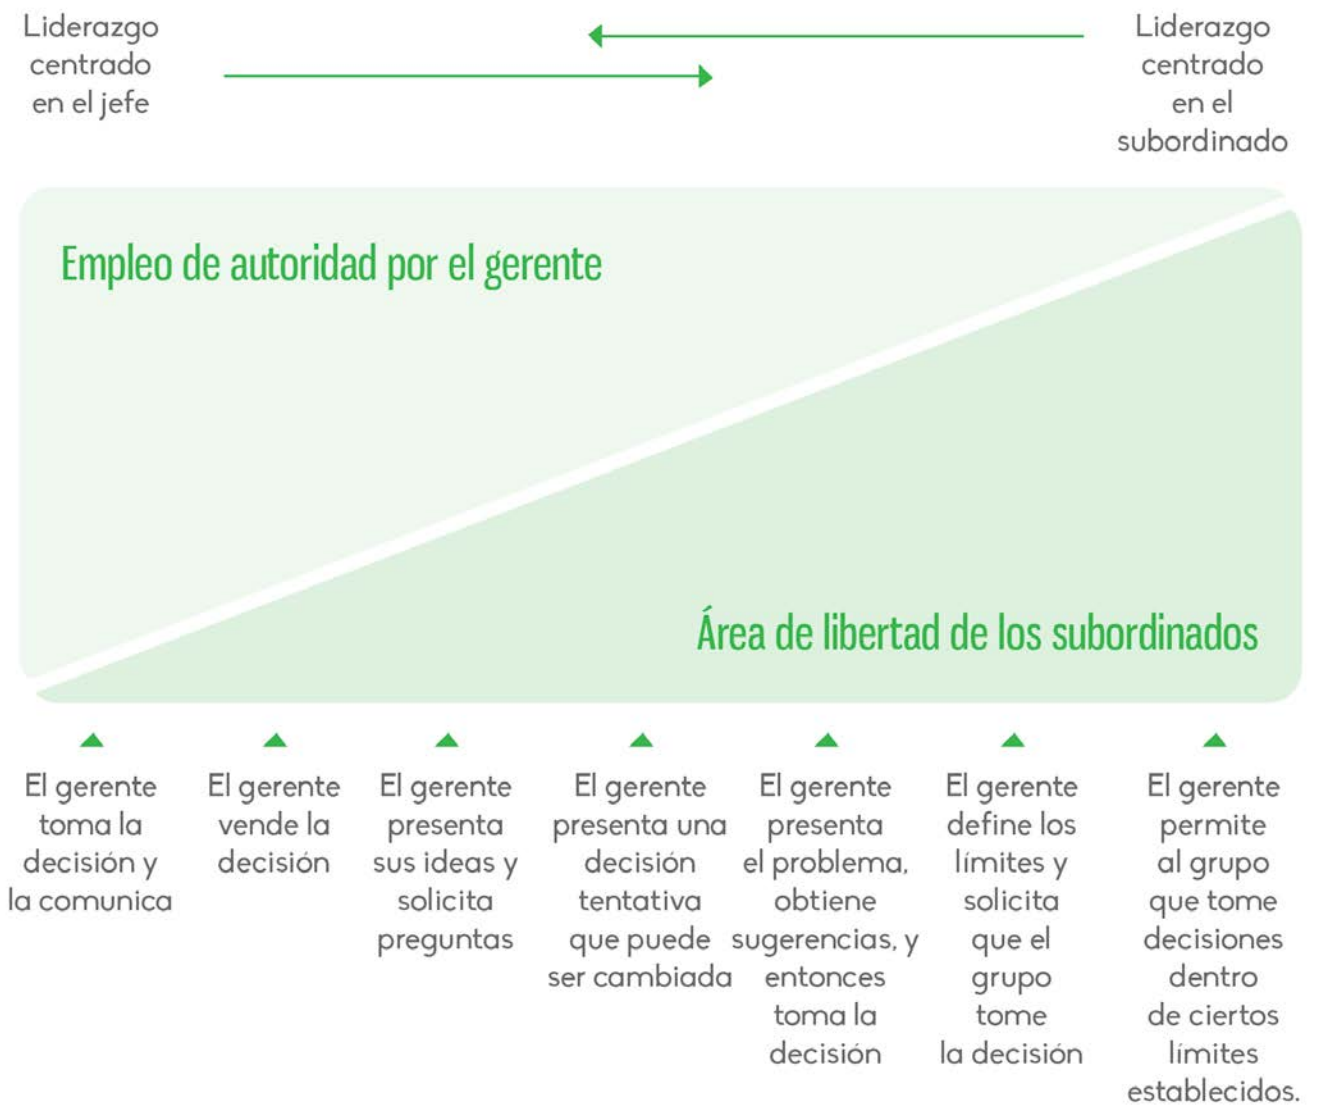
Liderazgo centrado en el jefe

Liderazgo centrado en el subordinado

Empleo de autoridad por el gerente

Área de libertad de los subordinados

El gerente toma la decisión y la comunica

El gerente vende la decisión

El gerente presenta sus ideas y solicita preguntas

El gerente presenta una decisión tentativa que puede ser cambiada

El gerente presenta el problema, obtiene sugerencias, y entonces toma la decisión

El gerente define los límites y solicita que el grupo tome la decisión

El gerente permite al grupo que tome decisiones dentro de ciertos límites establecidos.